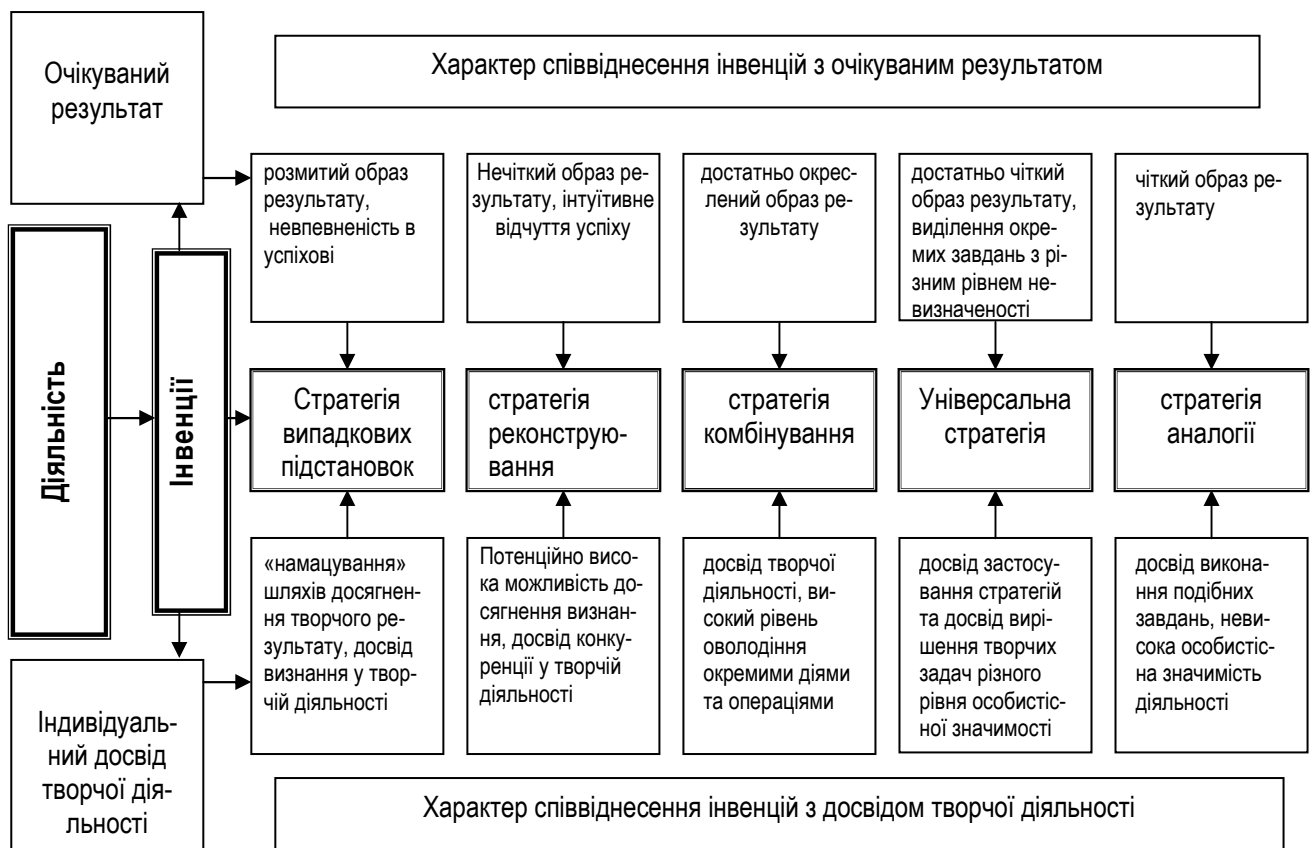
Очікуваний результат

Характер співвіднесення інвенцій з очікуваним результатом

розмитий образ результату, невпевненість в успіхові

Нечіткий образ результату, інтуїтивне відчуття успіху

достатньо окреслений образ результату

достатньо чіткий образ результату, виділення окремих завдань з різним рівнем невизначеності

чіткий образ результату

Діяльність

Інвенції

Стратегія випадкових підстановок

стратегія реконструювання

стратегія комбінування

Універсальна стратегія

стратегія аналогії

«намацування» шляхів досягнення творчого результату, досвід визнання у творчій діяльності

Потенційно висока можливість досягнення визнання, досвід конкуренції у творчій діяльності

досвід творчої діяльності, високий рівень оволодіння окремими діями та операціями

досвід застосування стратегій та досвід вирішення творчих задач різного рівня особистісної значимості

досвід виконання подібних завдань, невисока особистісна значимість діяльності

Індивідуальний досвід творчої діяльності

Характер співвіднесення інвенцій з досвідом творчої діяльності